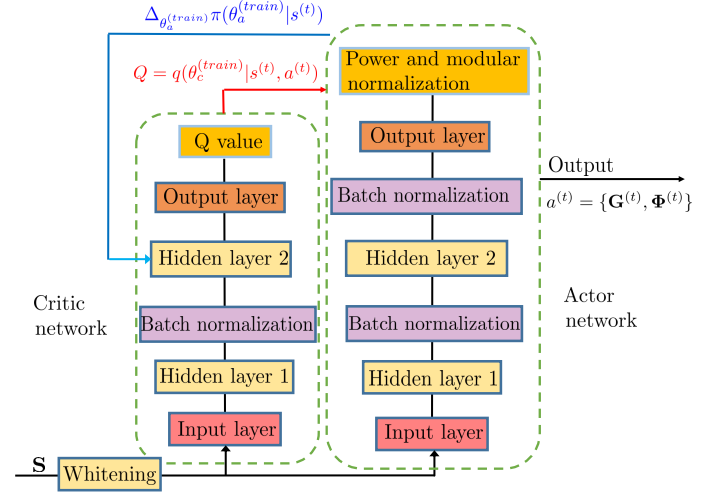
$\Delta_{\theta_a^{(train)}} \pi(\theta_a^{(train)}|s^{(t)})$

$Q = q(\theta_c^{(train)}|s^{(t)}, a^{(t)})$

Q value

Output layer

Hidden layer 2

Batch normalization

Hidden layer 1

Input layer

Critic network

Power and modular normalization

Output layer

Batch normalization

Hidden layer 2

Batch normalization

Hidden layer 1

Input layer

Actor network

Output

$a^{(t)} = \{\mathbf{G}^{(t)}, \mathbf{\Phi}^{(t)}\}$

$\mathbf{S}$

Whitening